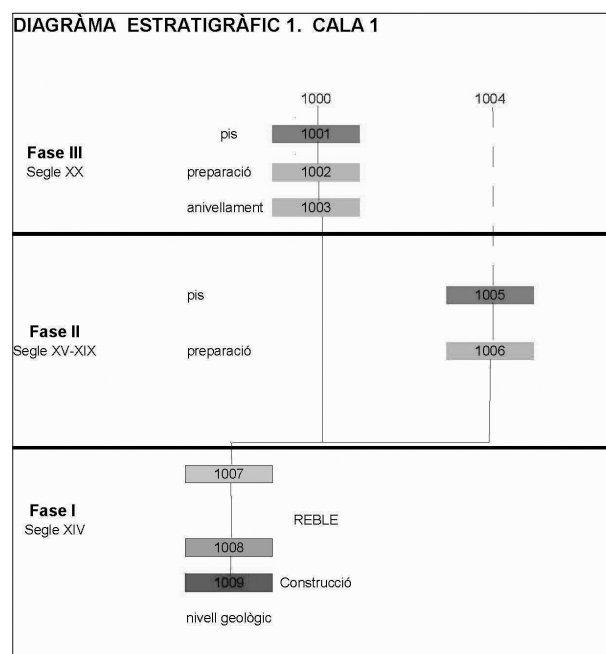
DIAGRÀMA ESTRATIGRÀFIC 1. CALA 1

1000

1004

Fase III
Segle XX

pis 1001

preparació 1002

anivellament 1003

Fase II
Segle XV-XIX

pis 1005

preparació 1006

Fase I
Segle XIV

1007

REBLE

1008

1009 Construcció

nivell geològic